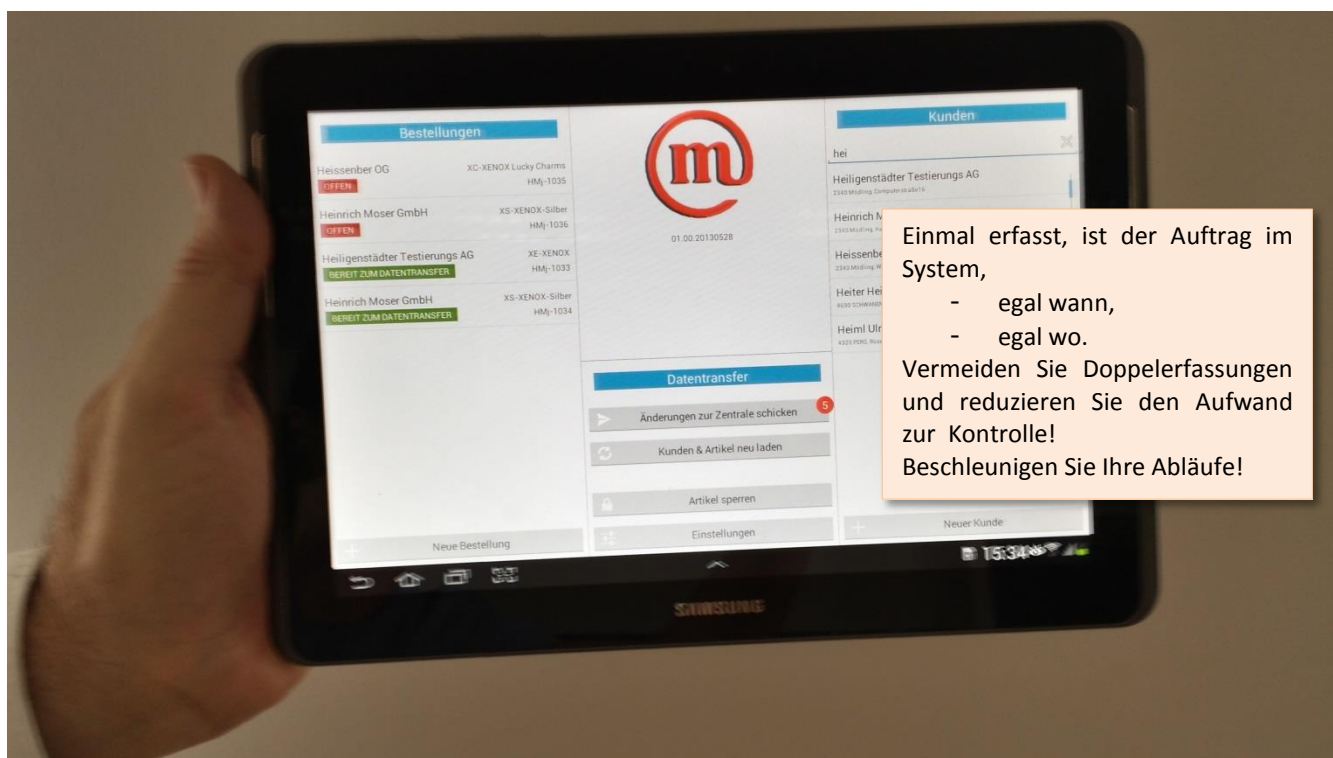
Bestellungen

Heissenber OG
OFFEN
XC-XENOX Lucky Charms
HMj-1035

Heinrich Moser GmbH
OFFEN
XS-XENOX-Silber
HMj-1036

Heiligenstädter Testierungs AG
BEREIT ZUM DATENTRANSFER
XE-XENOX
HMj-1033

Heinrich Moser GmbH
BEREIT ZUM DATENTRANSFER
XS-XENOX-Silber
HMj-1034

Neue Bestellung

m

01.00.20130528

Datentransfer

Änderungen zur Zentrale schicken 5

Kunden & Artikel neu laden

Artikel sperren

Einstellungen

Kunden

hei

Heiligenstädter Testierungs AG
2340 Mödling, Computerstraße 6

Heinrich M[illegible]
2340 Mödling, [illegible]

Heissenbe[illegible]
2340 Mödling, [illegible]

Heiter Hei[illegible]
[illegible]

Heiml Ulr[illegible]
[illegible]

Neuer Kunde

15:34

SAMSUNG

Einmal erfasst, ist der Auftrag im System,
- egal wann,
- egal wo.
Vermeiden Sie Doppelerfassungen und reduzieren Sie den Aufwand zur Kontrolle!
Beschleunigen Sie Ihre Abläufe!